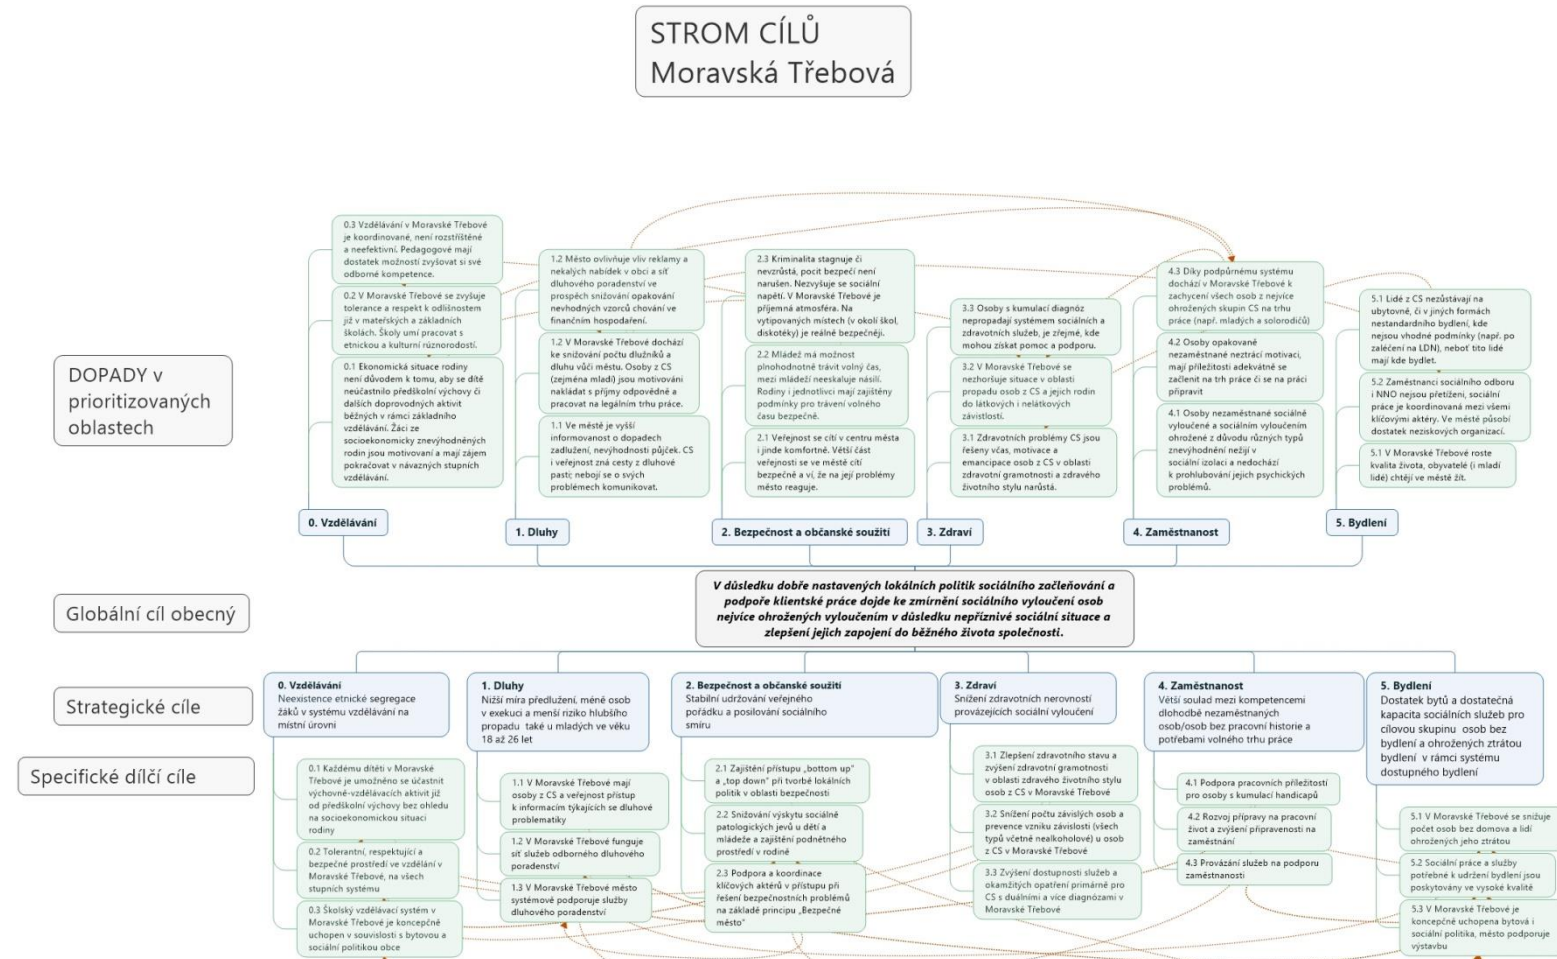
STROM CÍLŮ
Moravská Třebová

DOPADY v prioritizovaných oblastech

0.3 Vzdělávání v Moravské Třebové je koordinované, není roztříštěné a neefektivní. Pedagogové mají dostatek možností zvyšovat si své odborné kompetence.

0.2 V Moravské Třebové se zvyšuje tolerance a respekt k odlišnostem již v mateřských a základních školách. Školy umí pracovat s etnickou a kulturní různorodostí.

0.1 Ekonomická situace rodiny není důvodem k tomu, aby se dítě neúčastnilo předškolní výchovy či dalších doprovodných aktivit běžných v rámci základního vzdělávání. Žáci ze socioekonomicky znevýhodněných rodin jsou motivovaní a mají zájem pokračovat v návazných stupních vzdělávání.

0. Vzdělávání

1.2 Město ovlivňuje vliv reklamy a nekalých nabídek v obci a síť dluhového poradenství ve prospěch snižování opakování nevhodných vzorců chování ve finančním hospodaření.

1.2 V Moravské Třebové dochází ke snižování počtu dlužníků a dluhu vůči městu. Osoby z CS (zejména mladí) jsou motivovaní nakládat s příjmy odpovědně a pracovat na legálním trhu práce.

1.1 Ve městě je vyšší informovanost o dopadech zadlužení, nevýhodnosti půjček. CS i veřejnost zná cesty z dluhové pasti, nebojí se o svých problémech komunikovat.

1. Dluhy

2.3 Kriminalita stagnuje či nevzrůstá, pocit bezpečí není narušen. Nezvyšuje se sociální napětí. V Moravské Třebové je příjemná atmosféra. Na vytipovaných místech (v okolí škol, diskotéky) je reálné bezpečnější.

2.2 Mládež má možnost plnohodnotně trávit volný čas, mezi mládeží neeskaluje násilí. Rodiny i jednotlivci mají zajištěny podmínky pro trávení volného času bezpečně.

2.1 Veřejnost se cítí v centru města i jinde komfortně. Větší část veřejnosti se ve městě cítí bezpečně a ví, že na její problémy město reaguje.

2. Bezpečnost a občanské soužití

3.3 Osoby s kumulací diagnóz nepropadají systémem sociálních a zdravotních služeb, je zřejmé, kde mohou získat pomoc a podporu.

3.2 V Moravské Třebové se nezhoršuje situace v oblasti propadu osob z CS a jejich rodin do látkových i nelátkových závislostí.

3.1 Zdravotní problémy CS jsou řešeny včas, motivace a emancipace osob z CS v oblasti zdravotní gramotnosti a zdravého životního stylu narůstá.

3. Zdraví

4.3 Díky podpůrnému systému dochází v Moravské Třebové k zachycení všech osob z nejvíce ohrožených skupin CS na trhu práce (např. mladých a solorodičů)

4.2 Osoby opakovaně nezaměstnané neztrácí motivaci, mají příležitosti adekvátně se začlenit na trh práce či se na práci připravit

4.1 Osoby nezaměstnané sociálně vyloučené a sociálním vyloučením ohrožené z důvodu různých typů znevýhodnění nežijí v sociální izolaci a nedochází k prohlubování jejich psychických problémů.

4. Zaměstnanost

5.1 Lidé z CS nezůstávají na ubytovně, či v jiných formách nestandardního bydlení, kde nejsou vhodné podmínky (např. po zaléčení na LDN), neboť tito lidé mají kde bydlet.

5.2 Zaměstnanci sociálního odboru i NNO nejsou přetíženi, sociální práce je koordinovaná mezi všemi klíčovými aktéry. Ve městě působí dostatek neziskových organizací.

5.1 V Moravské Třebové roste kvalita života, obyvatelé (i mladí lidé) chtějí ve městě žít.

5. Bydlení

Globální cíl obecný

V důsledku dobře nastavených lokálních politik sociálního začleňování a podpoře klientské práce dojde ke zmírnění sociálního vyloučení osob nejvíce ohrožených vyloučením v důsledku nepříznivé sociální situace a zlepšení jejich zapojení do běžného života společnosti.

Strategické cíle

Specifické dílčí cíle

0. Vzdělávání
Neexistence etnické segregace žáků v systému vzdělávání na místní úrovni

0.1 Každému dítěti v Moravské Třebové je umožněno se účastnit výchovně-vzdělávacích aktivit již od předškolní výchovy bez ohledu na socioekonomickou situaci rodiny

0.2 Tolerantní, respektující a bezpečné prostředí ve vzdělání v Moravské Třebové, na všech stupních systému

0.3 Školský vzdělávací systém v Moravské Třebové je koncepčně uchopen v souvislosti s bytovou a sociální politikou obce

1. Dluhy
Nižší míra předlužení, méně osob v exekuci a menší riziko hlubšího propadu také u mladých ve věku 18 až 26 let

1.1 V Moravské Třebové mají osoby z CS a veřejnost přístup k informacím týkajících se dluhové problematiky

1.2 V Moravské Třebové funguje síť služeb odborného dluhového poradenství

1.3 V Moravské Třebové město systémově podporuje služby dluhového poradenství

2. Bezpečnost a občanské soužití
Stabilní udržování veřejného pořádku a posilování sociálního smíru

2.1 Zajištění přístupu „bottom up" a „top down" při tvorbě lokálních politik v oblasti bezpečnosti

2.2 Snižování výskytu sociálně patologických jevů u dětí a mládeže a zajištění podnětného prostředí v rodině

2.3 Podpora a koordinace klíčových aktérů v přístupu při řešení bezpečnostních problémů na základě principu „Bezpečné město"

3. Zdraví
Snížení zdravotních nerovností provázejících sociální vyloučení

3.1 Zlepšení zdravotního stavu a zvýšení zdravotní gramotnosti v oblasti zdravého životního stylu osob z CS v Moravské Třebové

3.2 Snížení počtu závislých osob a prevence vzniku závislostí (všech typů včetně nealkoholové) u osob z CS v Moravské Třebové

3.3 Zvýšení dostupnosti služeb a okamžitých opatření primárně pro CS s duálními a více diagnózami v Moravské Třebové

4. Zaměstnanost
Větší soulad mezi kompetencemi dlouhodobě nezaměstnaných osob/osob bez pracovní historie a potřebami volného trhu práce

4.1 Podpora pracovních příležitostí pro osoby s kumulací handicapů

4.2 Rozvoj přípravy na pracovní život a zvýšení připravenosti na zaměstnání

4.3 Provázání služeb na podporu zaměstnanosti

5. Bydlení
Dostatek bytů a dostatečná kapacita sociálních služeb pro cílovou skupinu osob bez bydlení a ohrožených ztrátou bydlení v rámci systému dostupného bydlení

5.1 V Moravské Třebové se snižuje počet osob bez domova a lidí ohrožených jeho ztrátou

5.2 Sociální práce a služby potřebné k udržení bydlení jsou poskytovány ve vysoké kvalitě

5.3 V Moravské Třebové je koncepčně uchopena bytová i sociální politika, město podporuje výstavbu